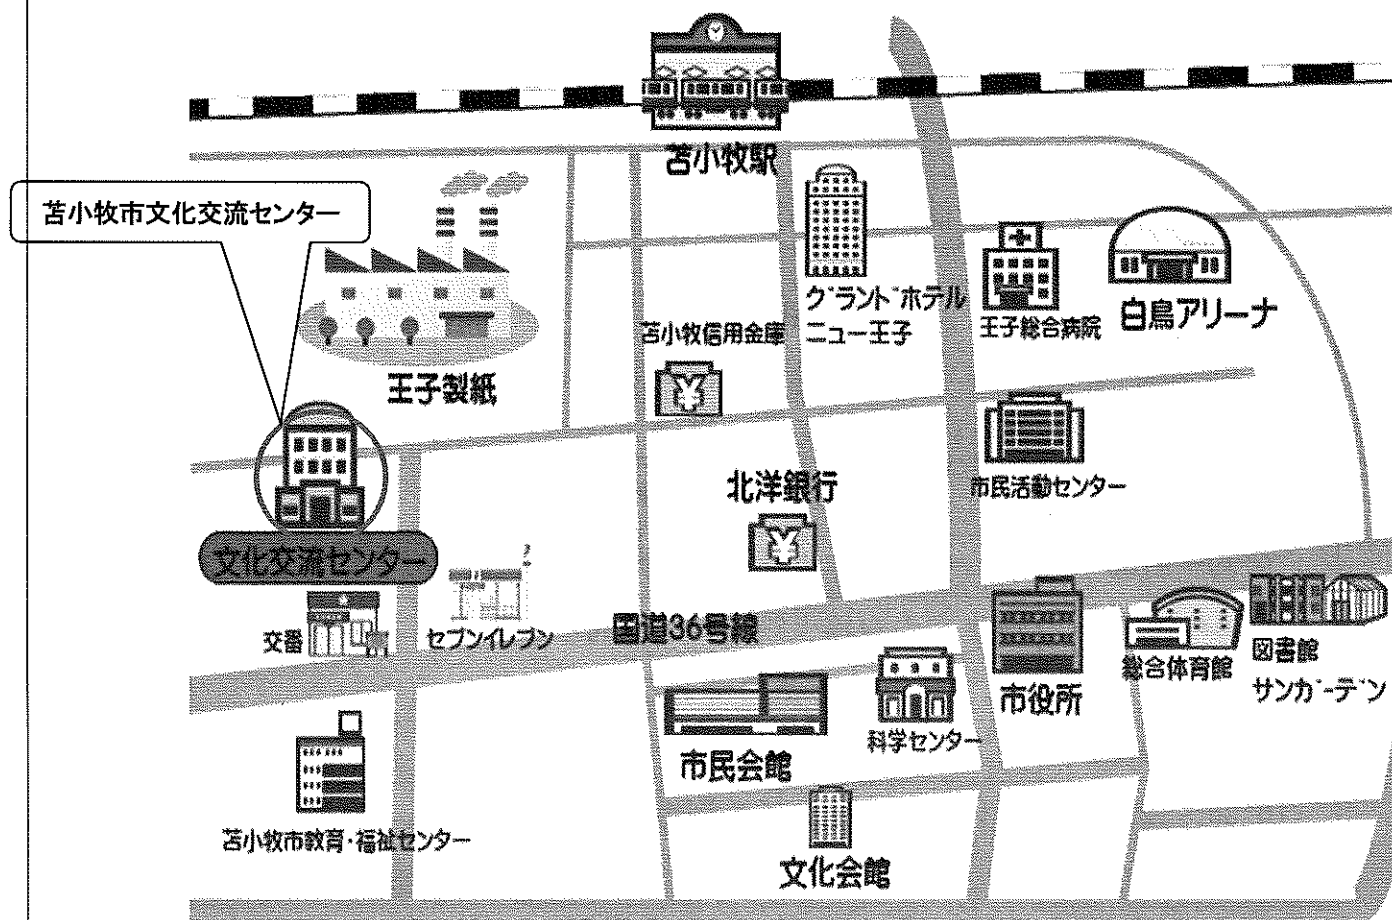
苫小牧駅

苫小牧市文化交流センター

グランドホテル
ニュー王子

王子総合病院

白鳥アリーナ

苫小牧信用金庫

王子製紙

北洋銀行

市民活動センター

文化交流センター

交番

セブンイレブン

国道36号線

市役所

総合体育館

図書館
サンガーデン

科学センター

市民会館

苫小牧市教育・福祉センター

文化会館